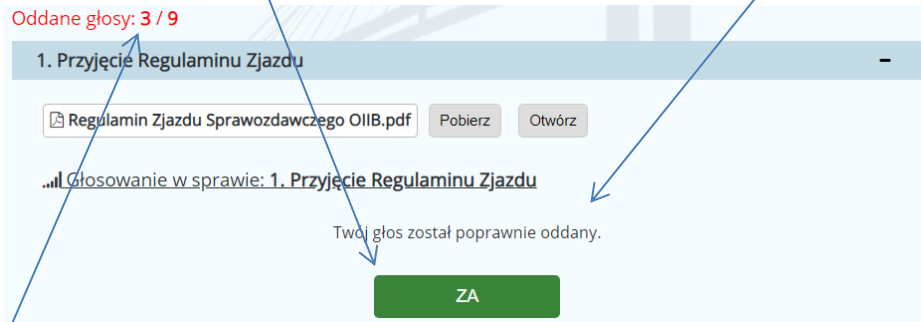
Oddane głosy: **3 / 9**

1. Przyjęcie Regulaminu Zjazdu

–

Regulamin Zjazdu Sprawozdawczego OIIB.pdf

Pobierz

Otwórz

Głosowanie w sprawie: **1. Przyjęcie Regulaminu Zjazdu**

Twój głos został poprawnie oddany.

ZA